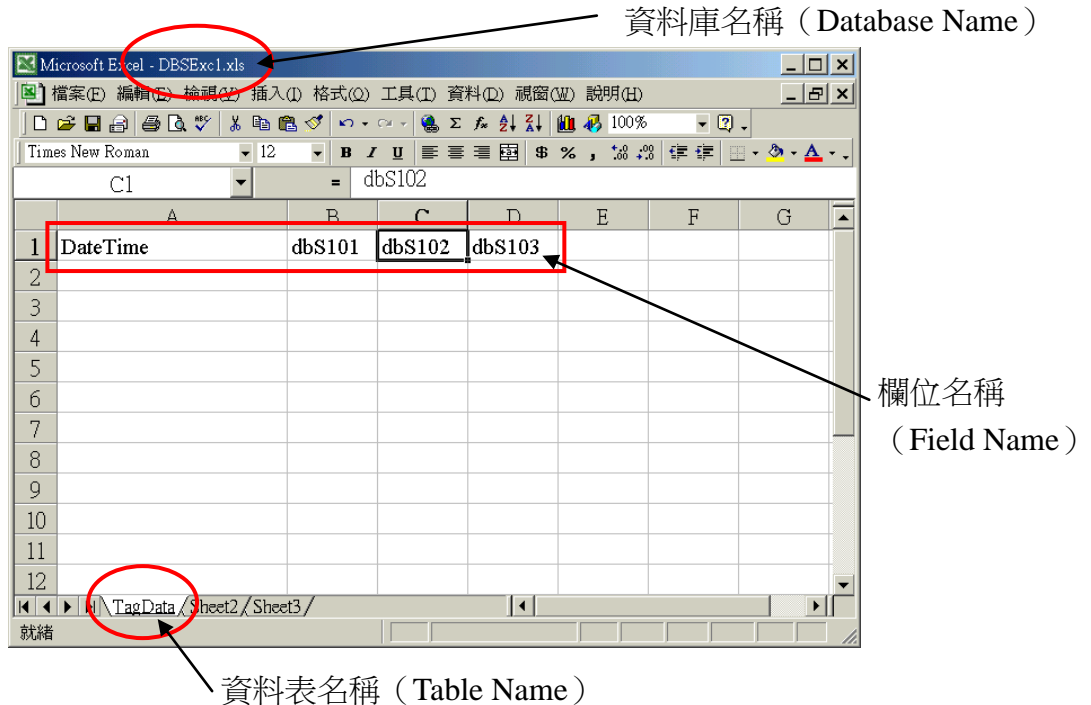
資料庫名稱（Database Name）

Microsoft Excel - DBSExc1.xls

檔案(F) 編輯(E) 檢視(V) 插入(I) 格式(O) 工具(T) 資料(D) 視窗(W) 說明(H)

100%

Times New Roman 12

C1 = dbS102

| | A | B | C | D | E | F | G |
|---|---|---|---|---|---|---|---|
| 1 | DateTime | dbS101 | dbS102 | dbS103 | | | |
| 2 | | | | | | | |
| 3 | | | | | | | |
| 4 | | | | | | | |
| 5 | | | | | | | |
| 6 | | | | | | | |
| 7 | | | | | | | |
| 8 | | | | | | | |
| 9 | | | | | | | |
| 10 | | | | | | | |
| 11 | | | | | | | |
| 12 | | | | | | | |

TagData Sheet2 Sheet3

就緒

欄位名稱（Field Name）

資料表名稱（Table Name）